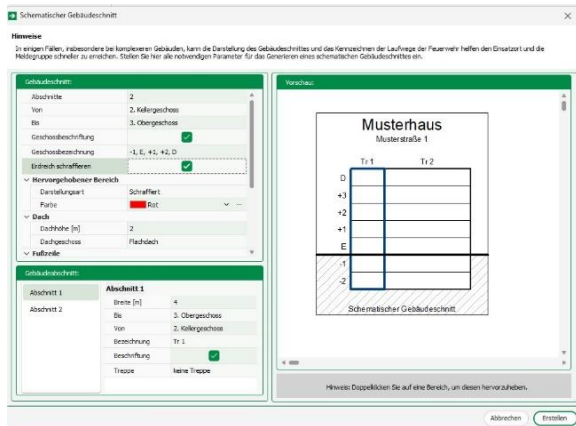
Schematischer Gebäudeschnitt

Hinweise
In einigen Fällen, insbesondere bei komplexeren Gebäuden, kann die Darstellung des Gebäudeschnittes und das Kennzeichnen der Laufwege der Feuerwehr helfen den Einsatzort und die Meldegruppe schneller zu erreichen. Stellen Sie hier alle notwendigen Parameter für das Generieren eines schematischen Gebäudeschnittes ein.

Gebäudeschnitt:

| | |
|---|---|
| Abschnitte | 2 |
| Von | 2. Kellergeschoss |
| Bis | 3. Obergeschoss |
| Geschossbeschriftung | ✓ |
| Geschossbezeichnung | -1, E, +1, +2, D |
| Erdreich schraffieren | ✓ |

Hervorgehobener Bereich

| | |
|---|---|
| Darstellungsart | Schraffiert |
| Farbe | Rot |

Dach

| | |
|---|---|
| Dachhöhe [m] | 2 |
| Dachgeschoss | Flachdach |

Fußzeile

Gebäudeabschnitt:

Abschnitt 1
Abschnitt 2

Abschnitt 1

| | |
|---|---|
| Breite [m] | 4 |
| Bis | 3. Obergeschoss |
| Von | 2. Kellergeschoss |
| Bezeichnung | Tr 1 |
| Beschriftung | ✓ |
| Treppe | keine Treppe |

Vorschau:

Musterhaus
Musterstraße 1

Tr 1
Tr 2
D
+3
+2
+1
E
-1
-2
Schematischer Gebäudeschnitt

Hinweis: Doppelklicken Sie auf eine Bereich, um diesen hervorzuheben.

Abbrechen
Erstellen